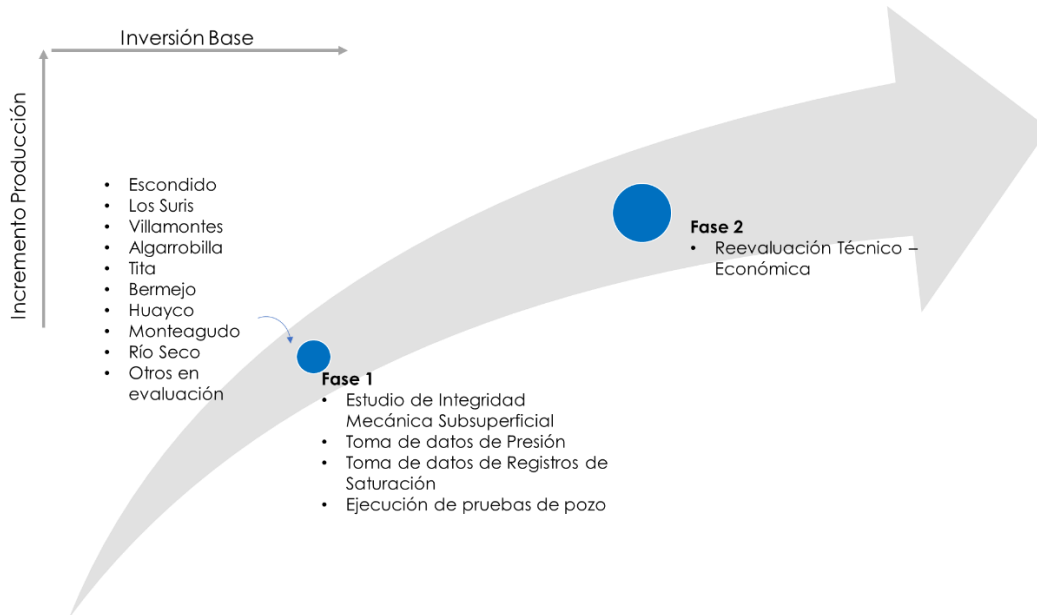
Inversión Base

Incremento Producción

- Escondido
- Los Suris
- Villamontes
- Algarrobilla
- Tita
- Bermejo
- Huayco
- Monteagudo
- Río Seco
- Otros en evaluación

Fase 2
- Reevaluación Técnico – Económica

Fase 1
- Estudio de Integridad Mecánica Subsuperficial
- Toma de datos de Presión
- Toma de datos de Registros de Saturación
- Ejecución de pruebas de pozo